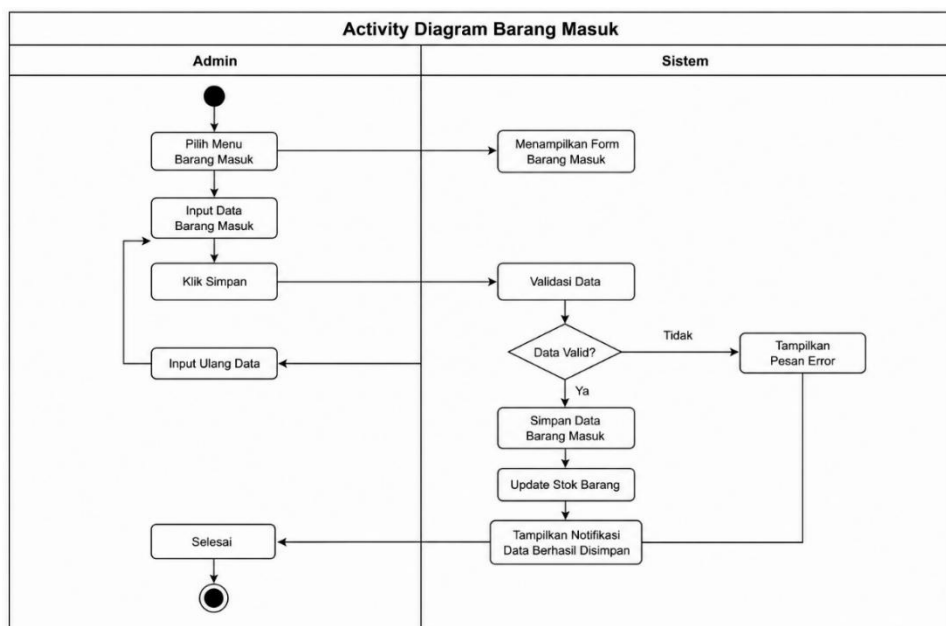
Activity Diagram Barang Masuk

Admin

Sistem

Pilih Menu Barang Masuk

Menampilkan Form Barang Masuk

Input Data Barang Masuk

Klik Simpan

Validasi Data

Data Valid?

Tidak

Tampilkan Pesan Error

Input Ulang Data

Ya

Simpan Data Barang Masuk

Update Stok Barang

Tampilkan Notifikasi Data Berhasil Disimpan

Selesai